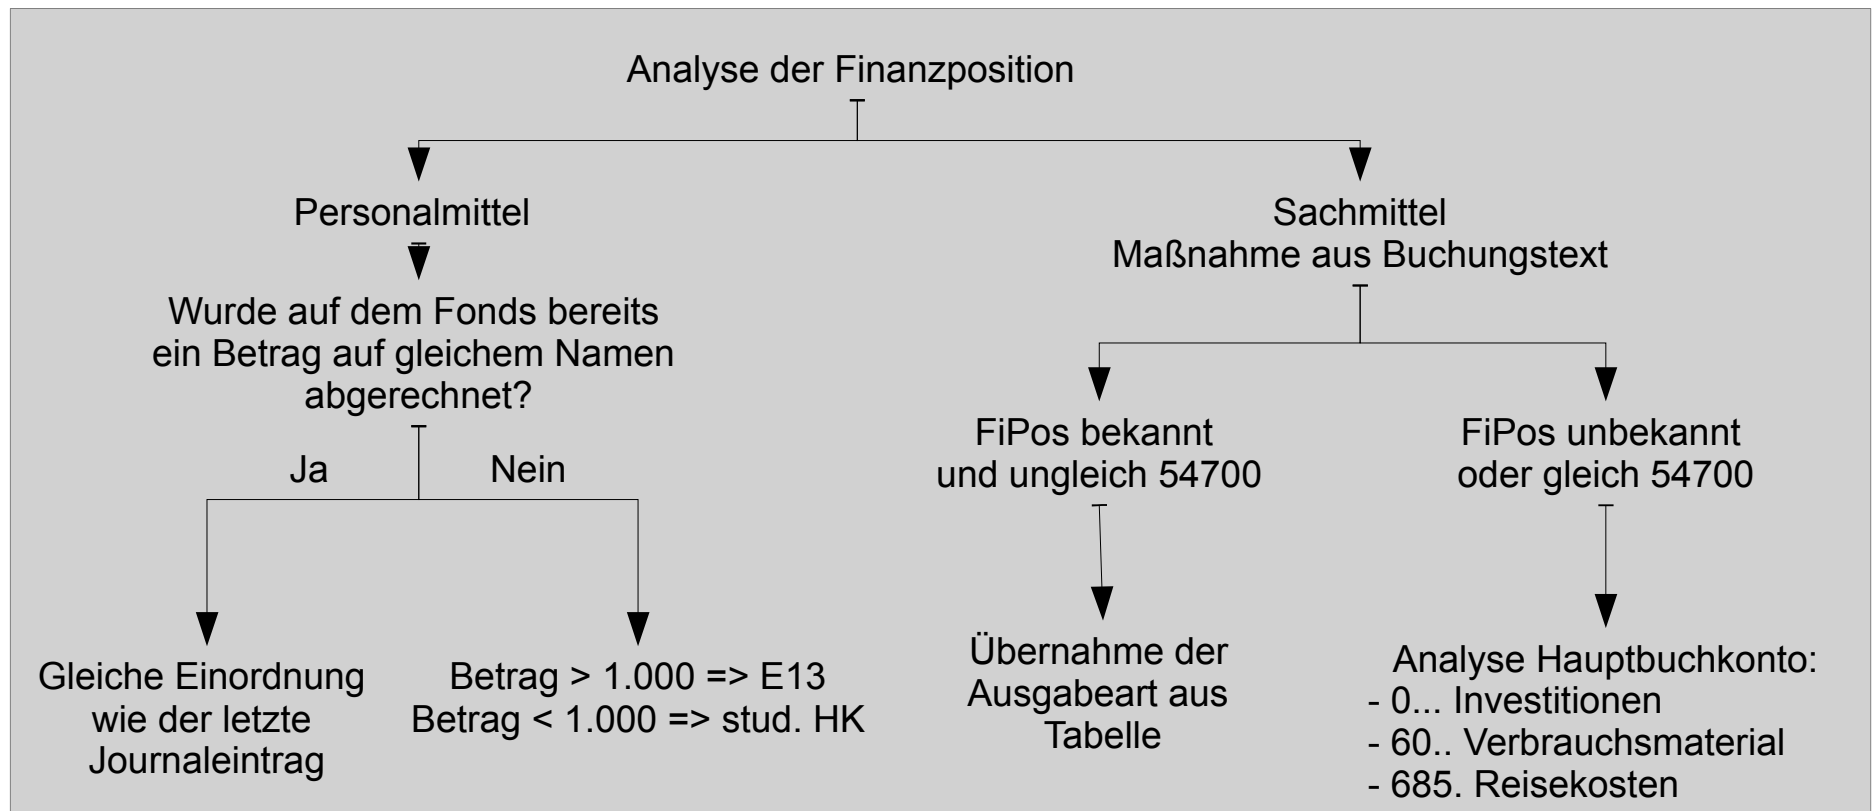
Analyse der Finanzposition

Personalmittel

Wurde auf dem Fonds bereits ein Betrag auf gleichem Namen abgerechnet?

Ja

Nein

Gleiche Einordnung wie der letzte Journaleintrag

Betrag > 1.000 => E13
Betrag < 1.000 => stud. HK

Sachmittel
Maßnahme aus Buchungstext

FiPos bekannt und ungleich 54700

FiPos unbekannt oder gleich 54700

Übernahme der Ausgabeart aus Tabelle

Analyse Hauptbuchkonto:
- 0... Investitionen
- 60.. Verbrauchsmaterial
- 685. Reisekosten